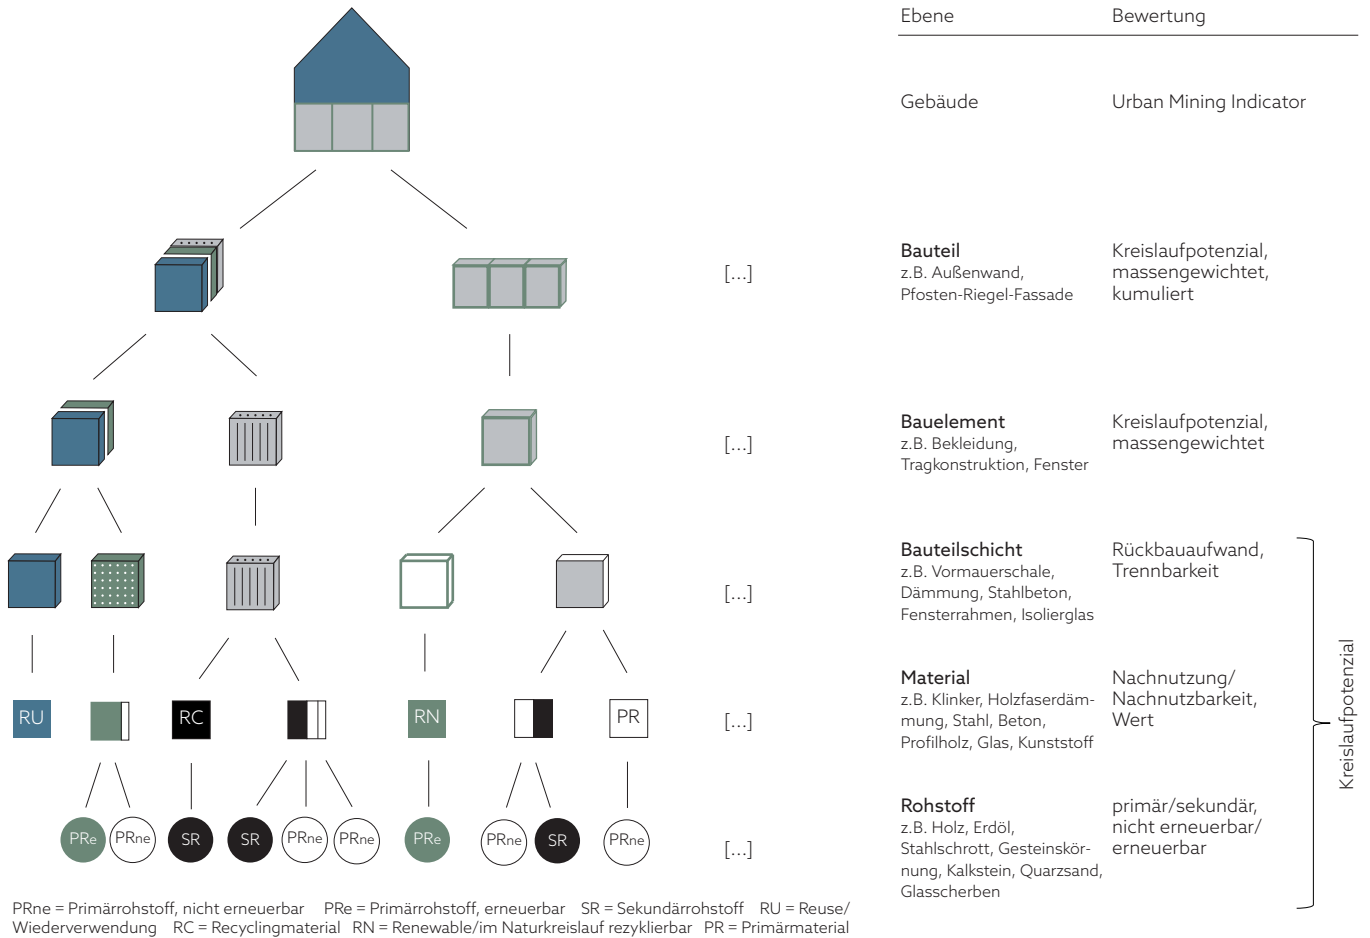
[...]

[...]

[...]

[...]

[...]

RU

RC

RN

PR

PRe PRne SR SR PRne PRne PRe PRne SR PRne

PRne = Primärrohstoff, nicht erneuerbar PRe = Primärrohstoff, erneuerbar SR = Sekundärrohstoff RU = Reuse/ Wiederverwendung RC = Recyclingmaterial RN = Renewable/im Naturkreislauf rezyklierbar PR = Primärmaterial

| Ebene | Bewertung |
|---|---|
| Gebäude | Urban Mining Indicator |
| **Bauteil** z.B. Außenwand, Pfosten-Riegel-Fassade | Kreislaufpotenzial, massengewichtet, kumuliert |
| **Bauelement** z.B. Bekleidung, Tragkonstruktion, Fenster | Kreislaufpotenzial, massengewichtet |
| **Bauteilschicht** z.B. Vormauerschale, Dämmung, Stahlbeton, Fensterrahmen, Isolierglas | Rückbauaufwand, Trennbarkeit |
| **Material** z.B. Klinker, Holzfaserdämmung, Stahl, Beton, Profilholz, Glas, Kunststoff | Nachnutzung/ Nachnutzbarkeit, Wert |
| **Rohstoff** z.B. Holz, Erdöl, Stahlschrott, Gesteinskörnung, Kalkstein, Quarzsand, Glasscherben | primär/sekundär, nicht erneuerbar/ erneuerbar |

Kreislaufpotenzial